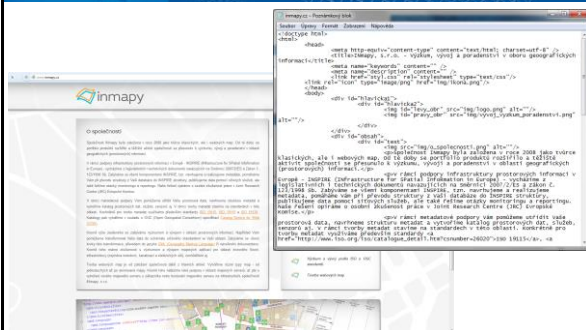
inmapy.cz – Poznámkový blok
Soubor Úpravy Formát Zobrazení Nápověda
<!doctype html>
<html>
<head>
<meta http-equiv="content-type" content="text/html; charset=utf-8" />
<title>Inmapy, s.r.o. - vývoj, výzkum a poradenství v oboru geografických informací</title>
<meta name="keywords" content="" />
<meta name="description" content="" />
<link rel="stylesheet" type="text/css"/>
<link rel="icon" type="image/png" href="img/ikona.png"/>
</head>
<body>
<div id="hlavicka">
<div id="hlavicka2">
<img id="logo_obr" src="img/logo.png" alt=""/>
<img id="pravy_obr" src="img/vyvoj_vyzkum_poradenstvi.png" alt=""/>
</div>
</div>
<div id="obsah">
<div id="text">
<img src="img/o_spolecnosti.png" alt=""/>
<p>Společnost Inmapy byla založena v roce 2008 jako tvůrce klasických, ale i webových map. Od té doby se portfolio produktů rozšířilo a těžiště aktivit společnosti se přesunulo k výzkumu, vývoji a poradenství v oblasti geografických (prostorových) informací.</p>
<p>Jsme odborníci na prostorové informace v Evropě - INSPIRE (Infrastructure for Spatial Information in Europe) - vycházíme z legislativních a technických dokumentů navazujících na směrnici 2007/2/ES a zákon č. 123/1998 Sb. Zabýváme se všemi komponentami INSPIRE, tzn. navrhneme a realizujeme metadata, pomůžeme vám při převodu struktury a vaší databáze do INSPIRE struktury, publikujeme data pomocí síťových služeb, ale také řešíme otázky monitoringu a reportingu. Náš tým se podílí na vývoji v rámci Joint Research Centre (JRC) Evropské komise.</p>
<p>Pro oblast metadatové podpory vám pomůžeme určit vhodné prostorová data, navrhneme struktury metadat a vytvoříme katalog prostorových dat, služeb, senzorů aj. V rámci tvorby metadat stavíme na standardech v této oblasti. Konkrétně pro tvorbu metadat využíváme především standardy <a href="http://www.iso.org/iso/catalogue_detail.htm?csnumber=26020">ISO 19115</a>, <a

inmapy
O společnosti
Vyhlížení a vývoj profilu ISO a ISNC
Tvorba webových map